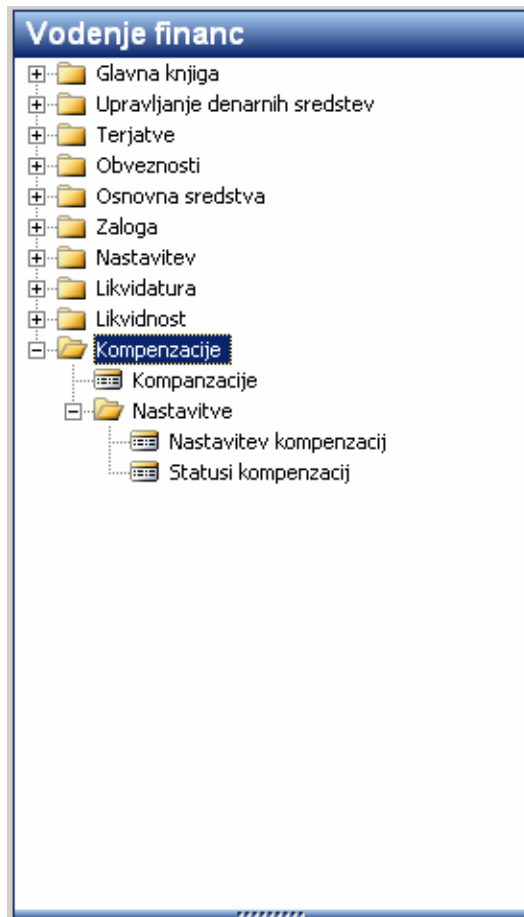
Vodenje financ

Glavna knjiga
Upravljanje denarnih sredstev
Terjatve
Obveznosti
Osnovna sredstva
Zaloga
Nastavitev
Likvidatura
Likvidnost
Kompenzacije
Kompanzacije
Nastavitve
Nastavitev kompenzacij
Statusi kompenzacij